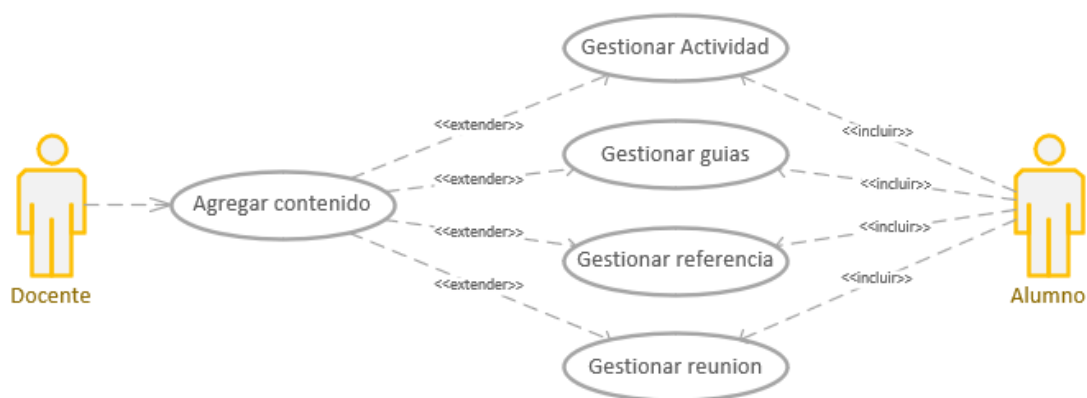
Gestionar Actividad

<<extender>>

<<incluir>>

Gestionar guias

Docente

Agregar contenido

<<extender>>

<<incluir>>

Alumno

<<extender>>

<<incluir>>

Gestionar referencia

<<extender>>

<<incluir>>

Gestionar reunion